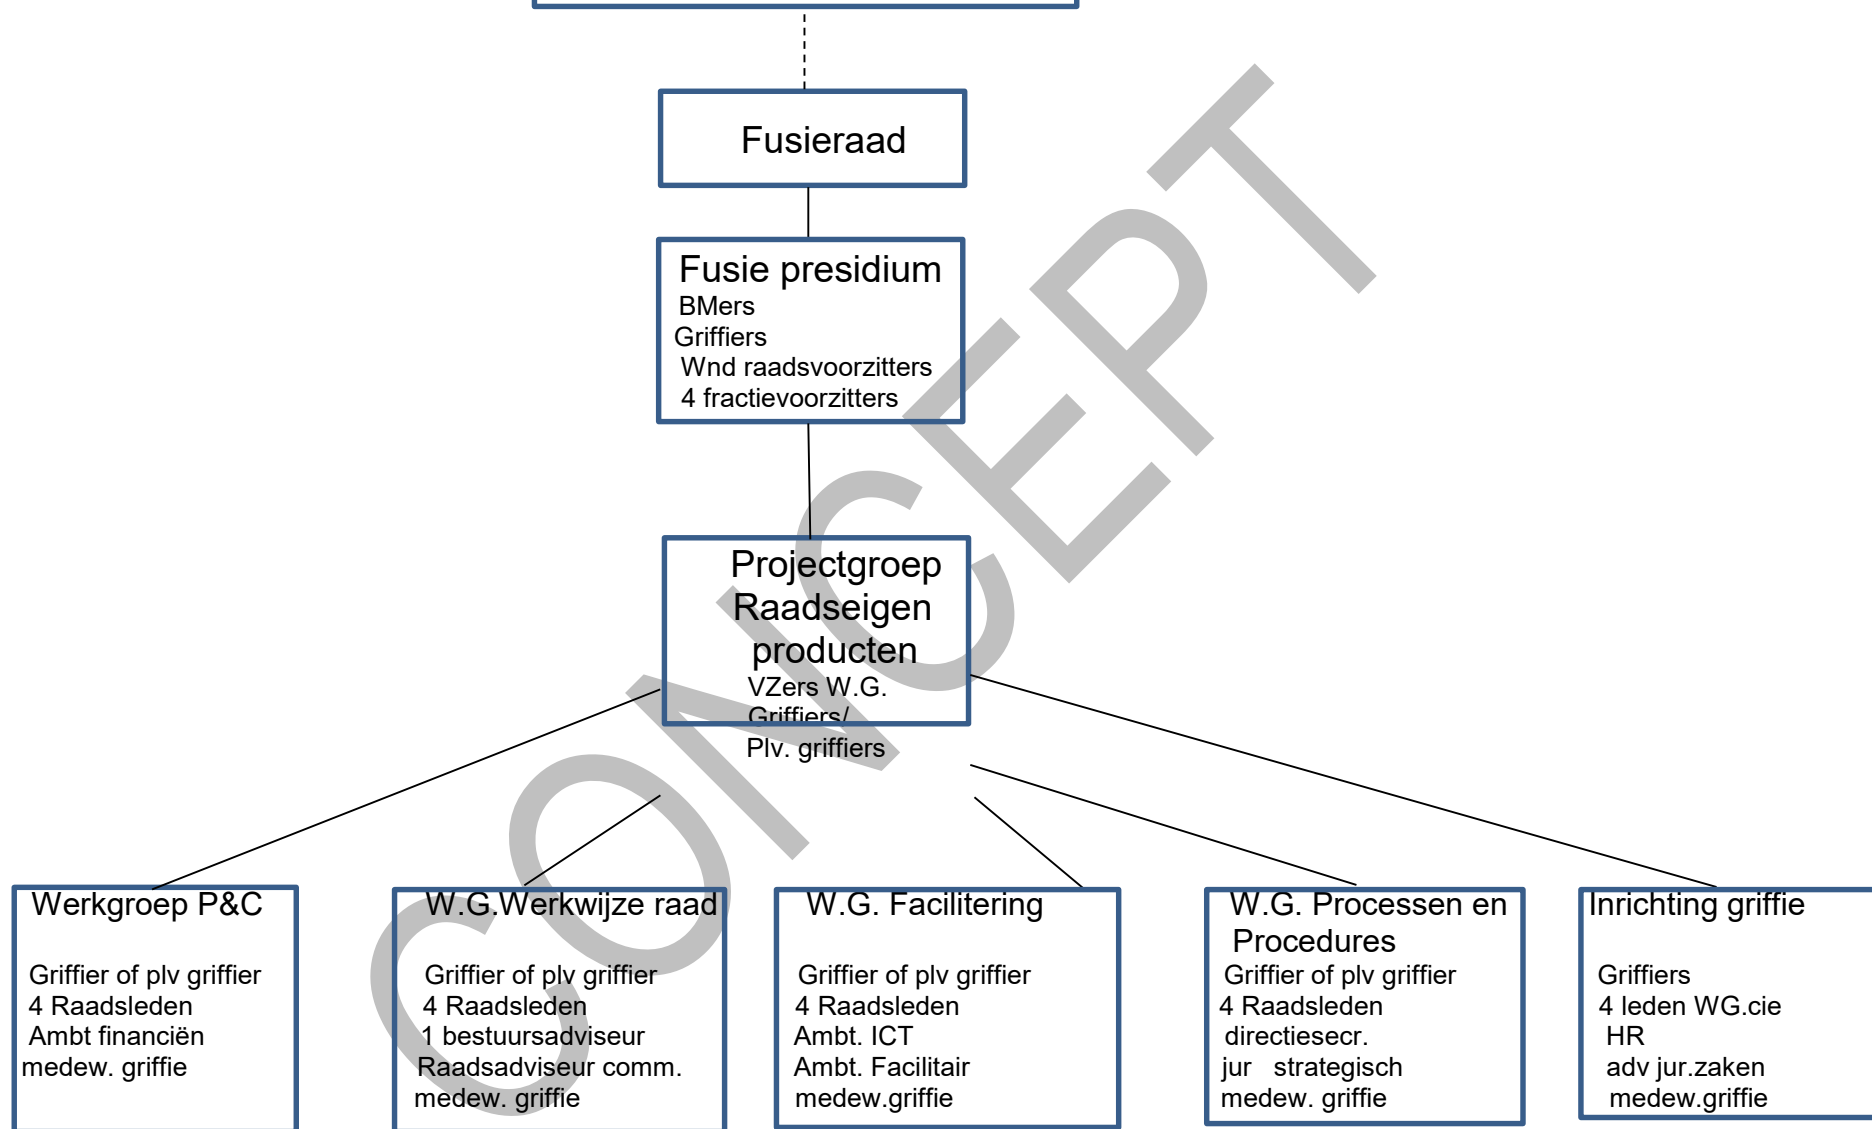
Fusieraad

Fusie presidium
BMers
Griffiers
Wnd raadsvoorzitters
4 fractievoorzitters

Projectgroep Raadseigen producten
VZers W.G.
Griffiers/
Plv. griffiers

Werkgroep P&C

Griffier of plv griffier
4 Raadsleden
Ambt financiën
medew. griffie

W.G.Werkwijze raad

Griffier of plv griffier
4 Raadsleden
1 bestuursadviseur
Raadsadviseur comm.
medew. griffie

W.G. Facilitering

Griffier of plv griffier
4 Raadsleden
Ambt. ICT
Ambt. Facilitair
medew.griffie

W.G. Processen en Procedures
Griffier of plv griffier
4 Raadsleden
directiesecr.
jur strategisch
medew. griffie

Inrichting griffie

Griffiers
4 leden WG.cie
HR
adv jur.zaken
medew.griffie

CONCEPT